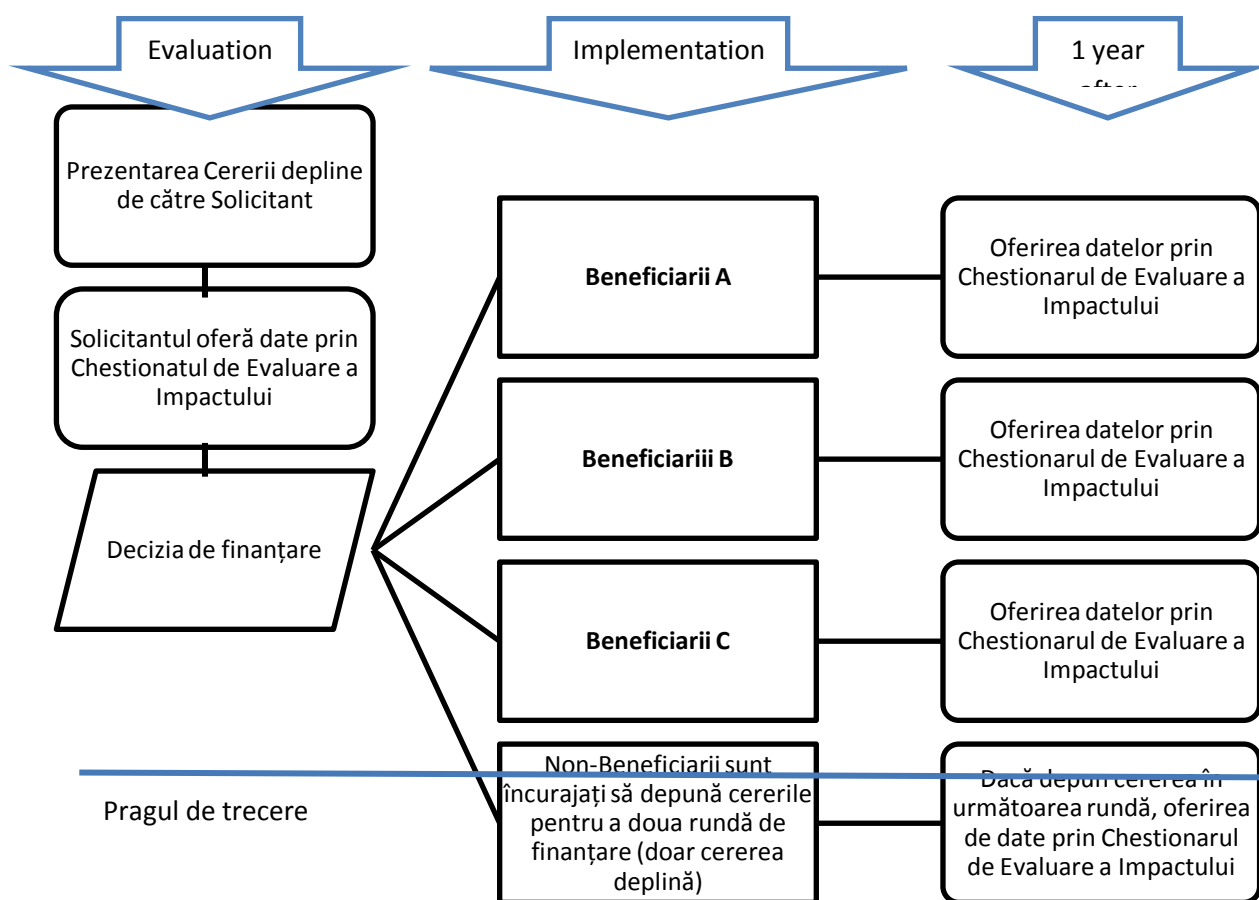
Evaluation

Implementation

1 year after

Prezentarea Cererii depline de către Solicitant

Solicitantul oferă date prin Chestionatul de Evaluare a Impactului

Decizia de finanțare

Beneficiarii A

Beneficiariii B

Beneficiarii C

Non-Beneficiarii sunt încurajați să depună cererile pentru a doua rundă de finanțare (doar cererea deplină)

Oferirea datelor prin Chestionarul de Evaluare a Impactului

Oferirea datelor prin Chestionarul de Evaluare a Impactului

Oferirea datelor prin Chestionarul de Evaluare a Impactului

Dacă depun cererea în următoarea rundă, oferirea de date prin Chestionarul de Evaluare a Impactului

Pragul de trecere